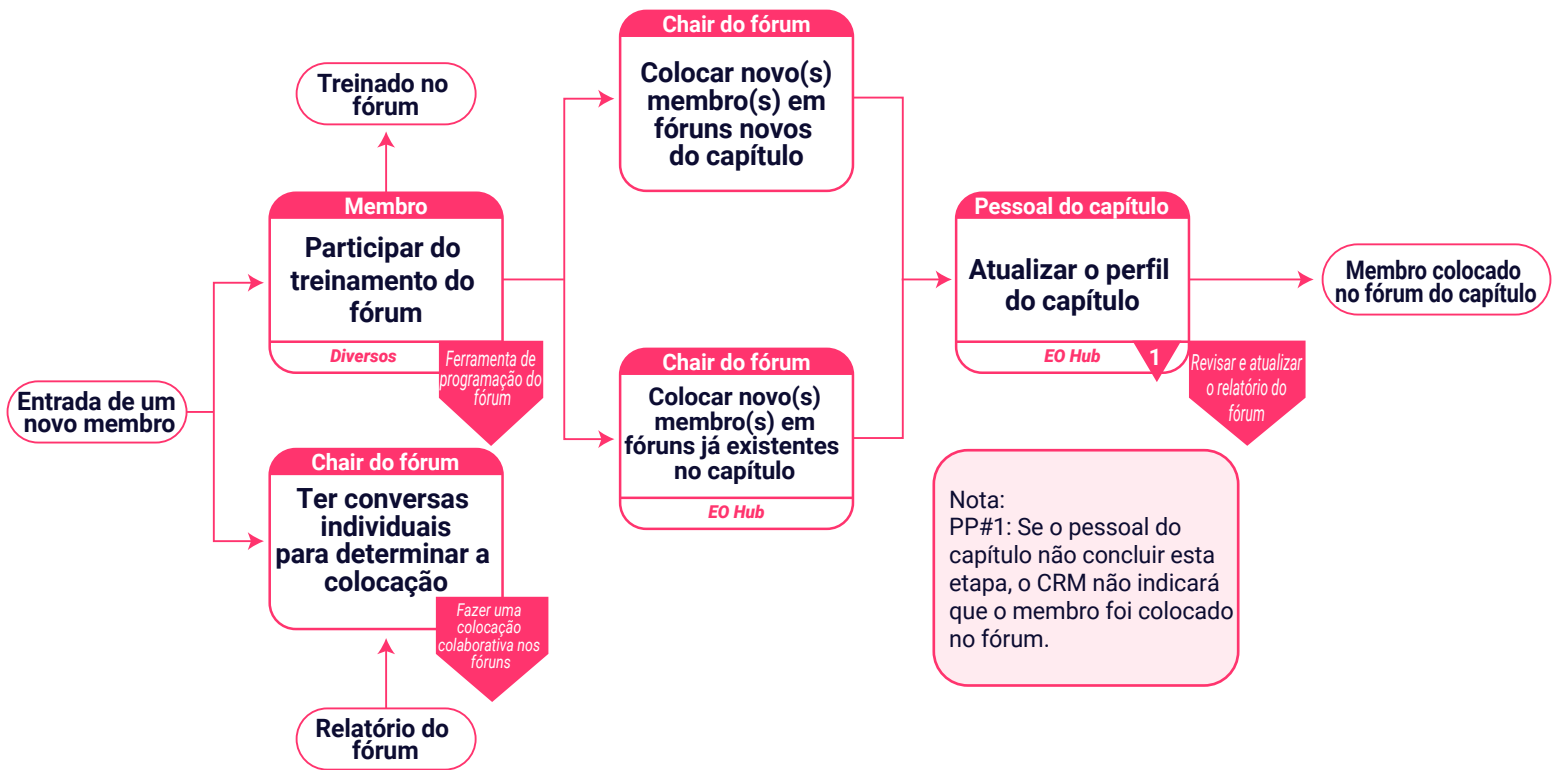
Entrada de um novo membro

Treinado no fórum

Membro
Participar do treinamento do fórum
Diversos
Ferramenta de programação do fórum

Chair do fórum
Ter conversas individuais para determinar a colocação
Fazer uma colocação colaborativa nos fóruns

Relatório do fórum

Chair do fórum
Colocar novo(s) membro(s) em fóruns novos do capítulo

Chair do fórum
Colocar novo(s) membro(s) em fóruns já existentes no capítulo
EO Hub

Pessoal do capítulo
Atualizar o perfil do capítulo
EO Hub
1
Revisar e atualizar o relatório do fórum

Membro colocado no fórum do capítulo

Nota:
PP#1: Se o pessoal do capítulo não concluir esta etapa, o CRM não indicará que o membro foi colocado no fórum.